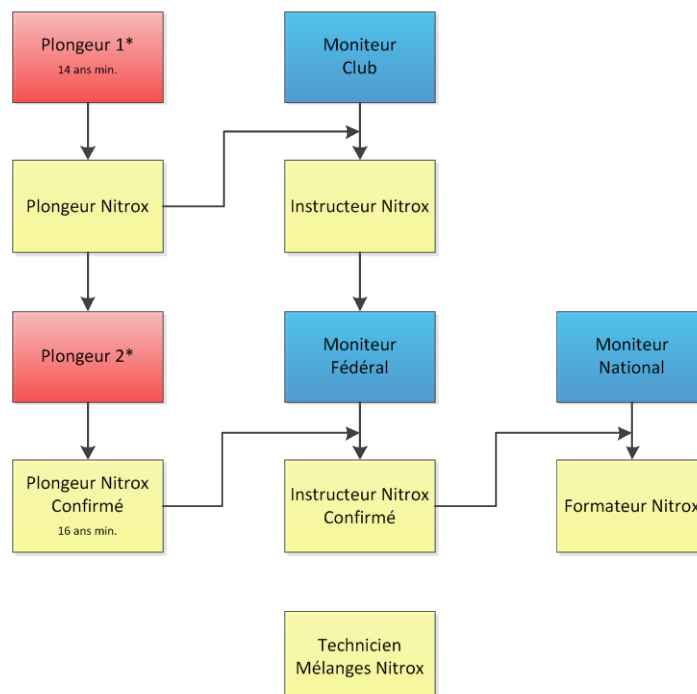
Plongeur 1*
14 ans min.

Moniteur Club

Plongeur Nitrox

Instructeur Nitrox

Plongeur 2*

Moniteur Fédéral

Moniteur National

Plongeur Nitrox Confirmé
16 ans min.

Instructeur Nitrox Confirmé

Formateur Nitrox

Technicien Mélanges Nitrox